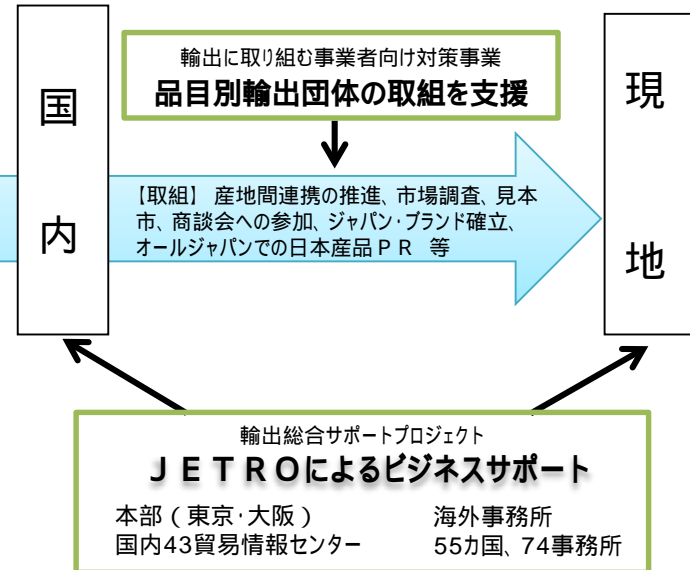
国

内

輸出に取り組む事業者向け対策事業
品目別輸出団体の取組を支援

現

地

【取組】 産地間連携の推進、市場調査、見本市、商談会への参加、ジャパン･ブランド確立、オールジャパンでの日本産品ＰＲ 等

輸出総合サポートプロジェクト
ＪＥＴＲＯによるビジネスサポート

本部（東京･大阪）
国内43貿易情報センター

海外事務所
55カ国、74事務所